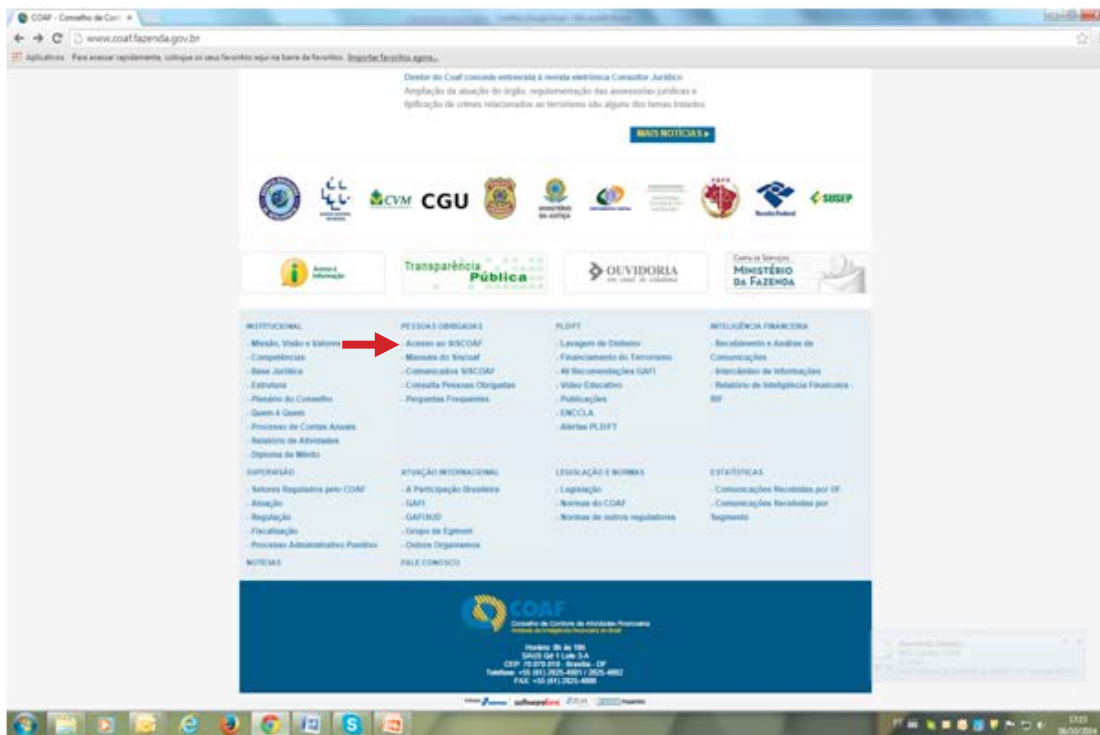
COAF - Conselho de Con ×

www.coaf.fazenda.gov.br

Aplicativos Para acessar rapidamente, coloque os seus favoritos aqui na barra de favoritos. Importar favoritos agora...

Diretor do Coaf concede entrevista à revista eletrônica Consultor Jurídico
Ampliação da atuação do órgão, regulamentação das assessorias jurídicas e tipificação de crimes relacionados ao terrorismo são alguns dos temas tratados.

MAIS NOTÍCIAS ▸

CVM CGU SUSEP

Acesso à Informação

Transparência Pública

OUVIDORIA

MINISTÉRIO DA FAZENDA

INSTITUCIONAL
Missão, Visão e Valores
Competências
Base Jurídica
Estrutura
Plenário do Conselho
Quem é Quem
Processo de Contas Anuais
Relatório de Atividades
Diploma de Mérito

PESSOAS OBRIGADAS
Acesso ao SISCOAF
Manuais do Siscoaf
Comunicados SISCOAF
Consulta Pessoas Obrigadas
Perguntas Frequentes

PLDFT
Lavagem de Dinheiro
Financiamento do Terrorismo
40 Recomendações GAFI
Vídeo Educativo
Publicações
ENCCLA
Alertas PLDFT

INTELIGÊNCIA FINANCEIRA
Recebimento e Análise de Comunicações
Intercâmbio de Informações
Relatório de Inteligência Financeira - RIF

SUPERVISÃO
Setores Regulados pelo COAF
Atuação
Regulação
Fiscalização
Processo Administrativo Punitivo

ATUAÇÃO INTERNACIONAL
A Participação Brasileira
GAFI
GAFISUD
Grupo de Egmont
Outros Organismos

LEGISLAÇÃO E NORMAS
Legislação
Normas do COAF
Normas de outros reguladores

ESTATÍSTICAS
Comunicações Recebidas por UF
Comunicações Recebidas por Segmento

NOTÍCIAS

FALE CONOSCO

COAF
Conselho de Controle de Atividades Financeiras
Unidade de Inteligência Financeira do Brasil

Horário: 8h às 18h
SAUS Qd 1 Lote 3-A
CEP: 70.070-010 - Brasília - DF
Telefone: +55 (61) 2025-4001 / 2025-4002
FAX: +55 (61) 2025-4000

softwarelivre

17:03
06/10/2016